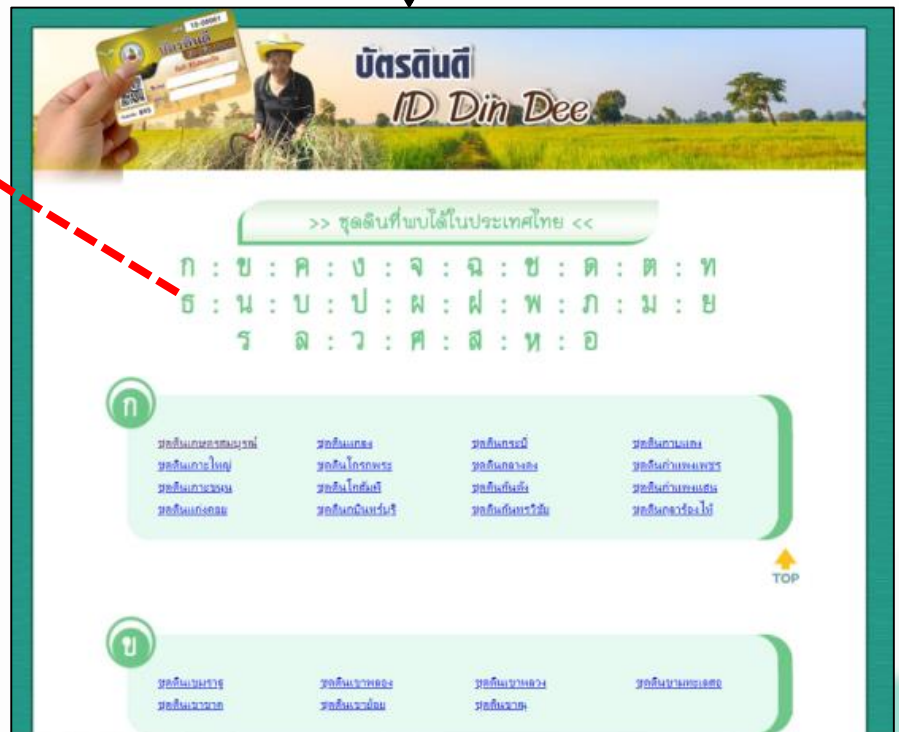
บัตรดินดี
ID Din Dee

>> ชุดดินที่พบได้ในประเทศไทย <<

ก : ข : ค : ง : จ : ฉ : ช : ด : ต : ท
ธ : น : บ : ป : ผ : ฝ : พ : ภ : ม : ย
ร : ล : ว : ศ : ส : ห : อ

ก

ชุดดินเกษตรสมบูรณ์
ชุดดินเกาะใหญ่
ชุดดินเกาะขนุน
ชุดดินแก่งคอย
ชุดดินแกลง
ชุดดินโกรกพระ
ชุดดินโคกศรี
ชุดดินกบินทร์บุรี
ชุดดินกระบี่
ชุดดินกลางดง
ชุดดินกันตัง
ชุดดินกันทรวิชัย
ชุดดินกามแพง
ชุดดินกำแพงเพชร
ชุดดินกำแพงแสน
ชุดดินกุลาร้องไห้

TOP

ข

ชุดดินเขมราช
ชุดดินเขาขาด
ชุดดินเขาพลอง
ชุดดินเขาย้อย
ชุดดินเขาพลวง
ชุดดินขาณุ
ชุดดินขามทะเลสอ